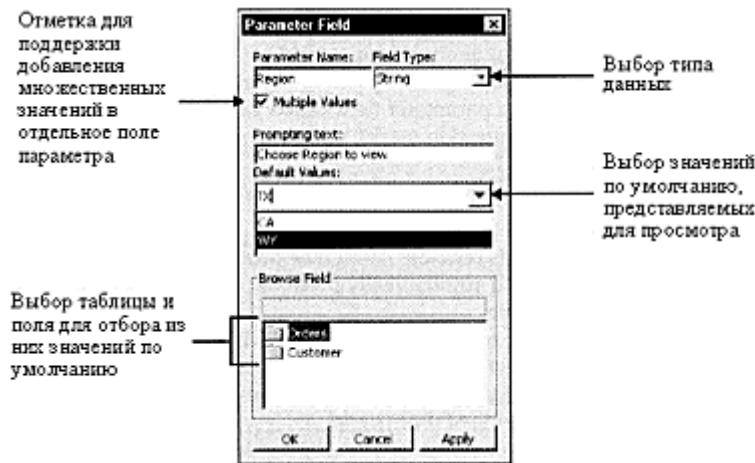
Отметка для поддержки добавления множественных значений в отдельное поле параметра

Parameter Field

Parameter Name:
Region

Field Type:
String

Multiple Values

Prompting text:
Choose Region to view

Default Values:
TX
CA
WY

Browse Field

Orders
Customer

OK
Cancel
Apply

Выбор типа данных

Выбор значений по умолчанию, представляемых для просмотра

Выбор таблицы и поля для отбора из них значений по умолчанию